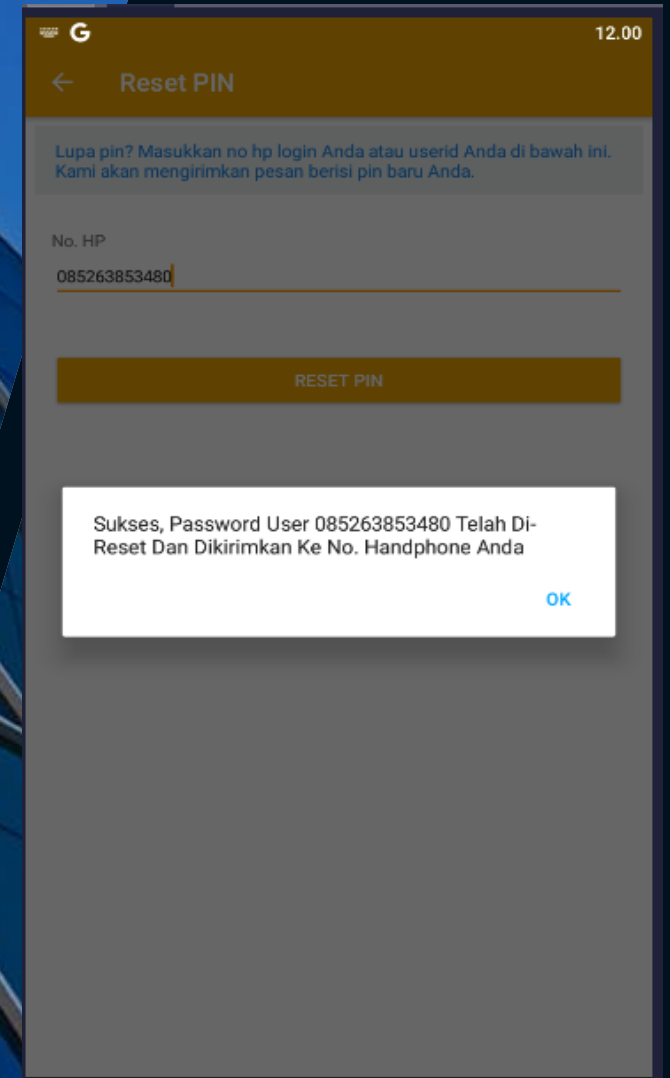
G

12.00

Reset PIN

Lupa pin? Masukkan no hp login Anda atau userid Anda di bawah ini. Kami akan mengirimkan pesan berisi pin baru Anda.

No. HP

085263853480

RESET PIN

Sukses, Password User 085263853480 Telah Di-Reset Dan Dikirimkan Ke No. Handphone Anda

OK